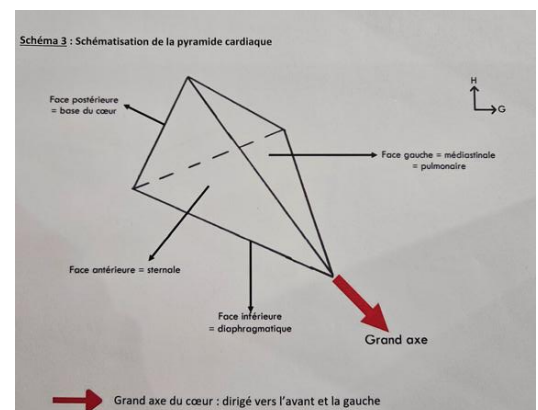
Schéma 3 : Schématisation de la pyramide cardiaque

H

G

Face postérieure = base du cœur

Face gauche = médiastinale = pulmonaire

Face antérieure = sternale

Face inférieure = diaphragmatique

Grand axe

Grand axe du cœur : dirigé vers l'avant et la gauche